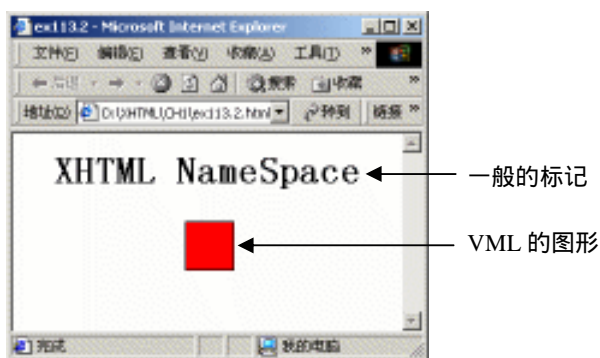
ex113.2 - Microsoft Internet Explorer
文件(F) 编辑(E) 查看(V) 收藏(A) 工具(T) »
← 后退 · → · 搜索 收藏 »
地址(D) D:\XHTML\CH11\ex113.2.html 转到 链接 »

XHTML NameSpace

一般的标记

VML 的图形

完成 我的电脑